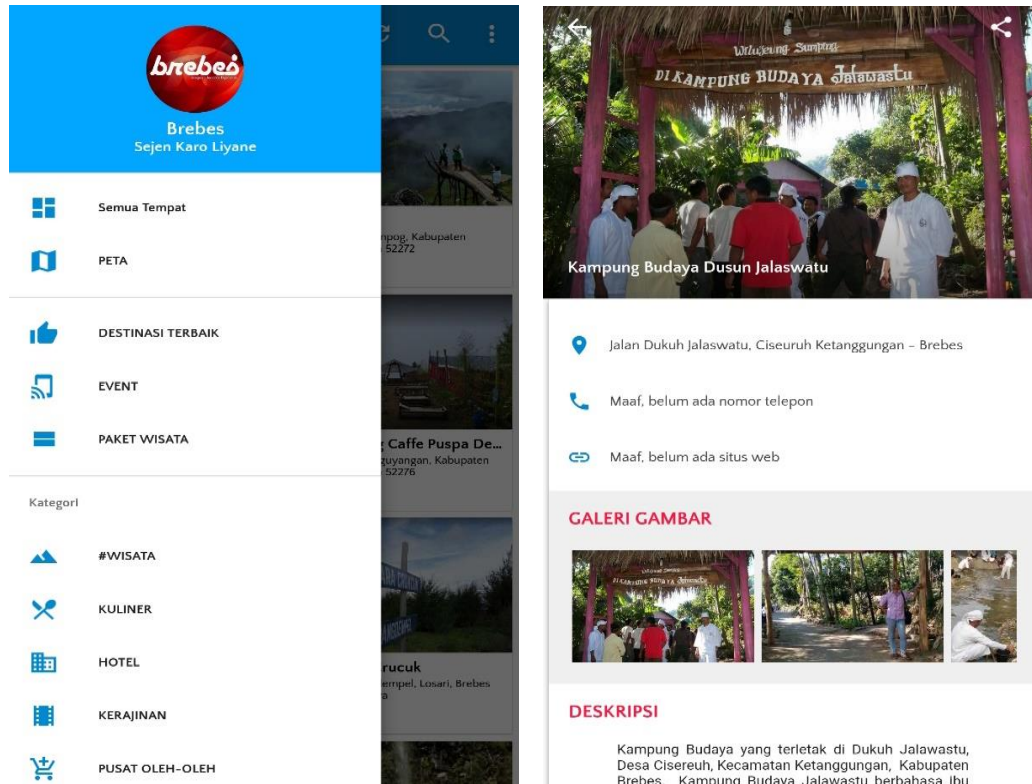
brebes

Brebes
Sejen Karo Liyane

Semua Tempat

PETA

DESTINASI TERBAIK

EVENT

PAKET WISATA

Kategori

#WISATA

KULINER

HOTEL

KERAJINAN

PUSAT OLEH-OLEH

npog, Kabupaten
52272

g Caffe Puspa De...
guyangan, Kabupaten
52276

rucuk
empel, Losari, Brebes

Wilujeng Sumping
DI KAMPUNG BUDAYA Jalawastu

Kampung Budaya Dusun Jalaswatu

Jalan Dukuh Jalaswatu, Ciseuruh Ketanggungan - Brebes

Maaf, belum ada nomor telepon

Maaf, belum ada situs web

GALERI GAMBAR

DESKRIPSI

Kampung Budaya yang terletak di Dukuh Jalawastu, Desa Cisereuh, Kecamatan Ketanggungan, Kabupaten Brebes. Kampung Budaya Jalawastu berbahasa ibu